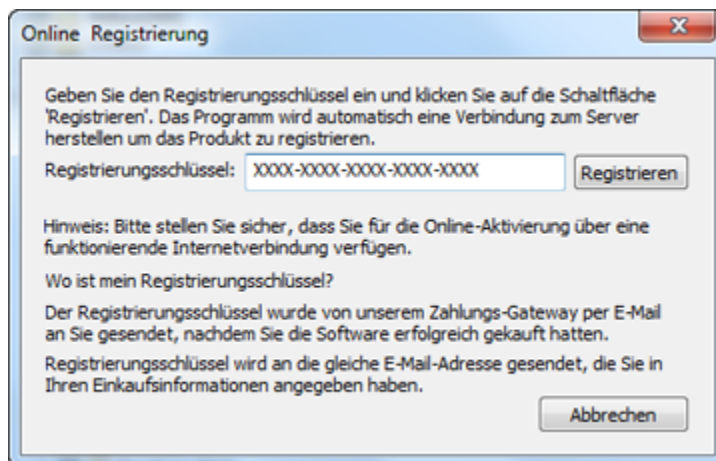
Online Registrierung

Geben Sie den Registrierungsschlüssel ein und klicken Sie auf die Schaltfläche 'Registrieren'. Das Programm wird automatisch eine Verbindung zum Server herstellen um das Produkt zu registrieren.

Registrierungsschlüssel: XXXX-XXXX-XXXX-XXXX-XXXX Registrieren

Hinweis: Bitte stellen Sie sicher, dass Sie für die Online-Aktivierung über eine funktionierende Internetverbindung verfügen.

Wo ist mein Registrierungsschlüssel?

Der Registrierungsschlüssel wurde von unserem Zahlungs-Gateway per E-Mail an Sie gesendet, nachdem Sie die Software erfolgreich gekauft hatten.

Registrierungsschlüssel wird an die gleiche E-Mail-Adresse gesendet, die Sie in Ihren Einkaufsinformationen angegeben haben.

Abbrechen